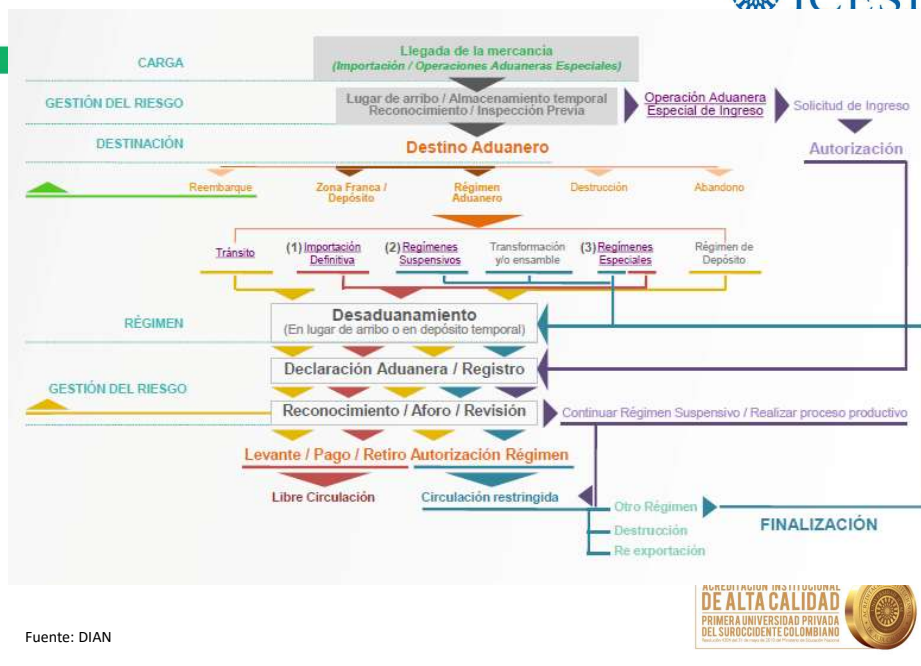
CARGA

Llegada de la mercancia
(Importación / Operaciones Aduaneras Especiales)

GESTIÓN DEL RIESGO

Lugar de arribo / Almacenamiento temporal
Reconocimiento / Inspección Previa

Operación Aduanera Especial de Ingreso

Solicitud de Ingreso

DESTINACIÓN

Destino Aduanero

Autorización

Reembarque

Zona Franca / Depósito

Régimen Aduanero

Destrucción

Abandono

Tránsito

(1) Importación Definitiva

(2) Regímenes Suspensivos

Transformación y/o ensamble

(3) Regímenes Especiales

Régimen de Depósito

RÉGIMEN

Desaduanamiento
(En lugar de arribo o en depósito temporal)

Declaración Aduanera / Registro

GESTIÓN DEL RIESGO

Reconocimiento / Aforo / Revisión

Continuar Régimen Suspensivo / Realizar proceso productivo

Levante / Pago / Retiro

Autorización Régimen

Libre Circulación

Circulación restringida

Otro Régimen

Destrucción

Re exportación

FINALIZACIÓN

ACREDITACIÓN INSTITUCIONAL
DE ALTA CALIDAD
PRIMERA UNIVERSIDAD PRIVADA
DEL SUROCCIDENTE COLOMBIANO

Fuente: DIAN